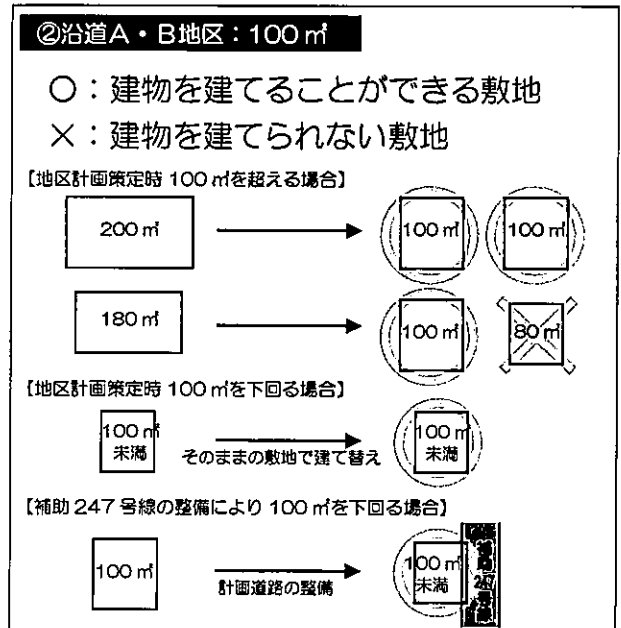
②沿道A・B地区：100㎡

○：建物を建てることができる敷地

×：建物を建てられない敷地

【地区計画策定時 100㎡を超える場合】

200㎡

100㎡

100㎡

180㎡

100㎡

80㎡

【地区計画策定時 100㎡を下回る場合】

100㎡未満

そのままの敷地で建て替え

100㎡未満

【補助 247 号線の整備により 100㎡を下回る場合】

100㎡

計画道路の整備

100㎡未満

補助247号線